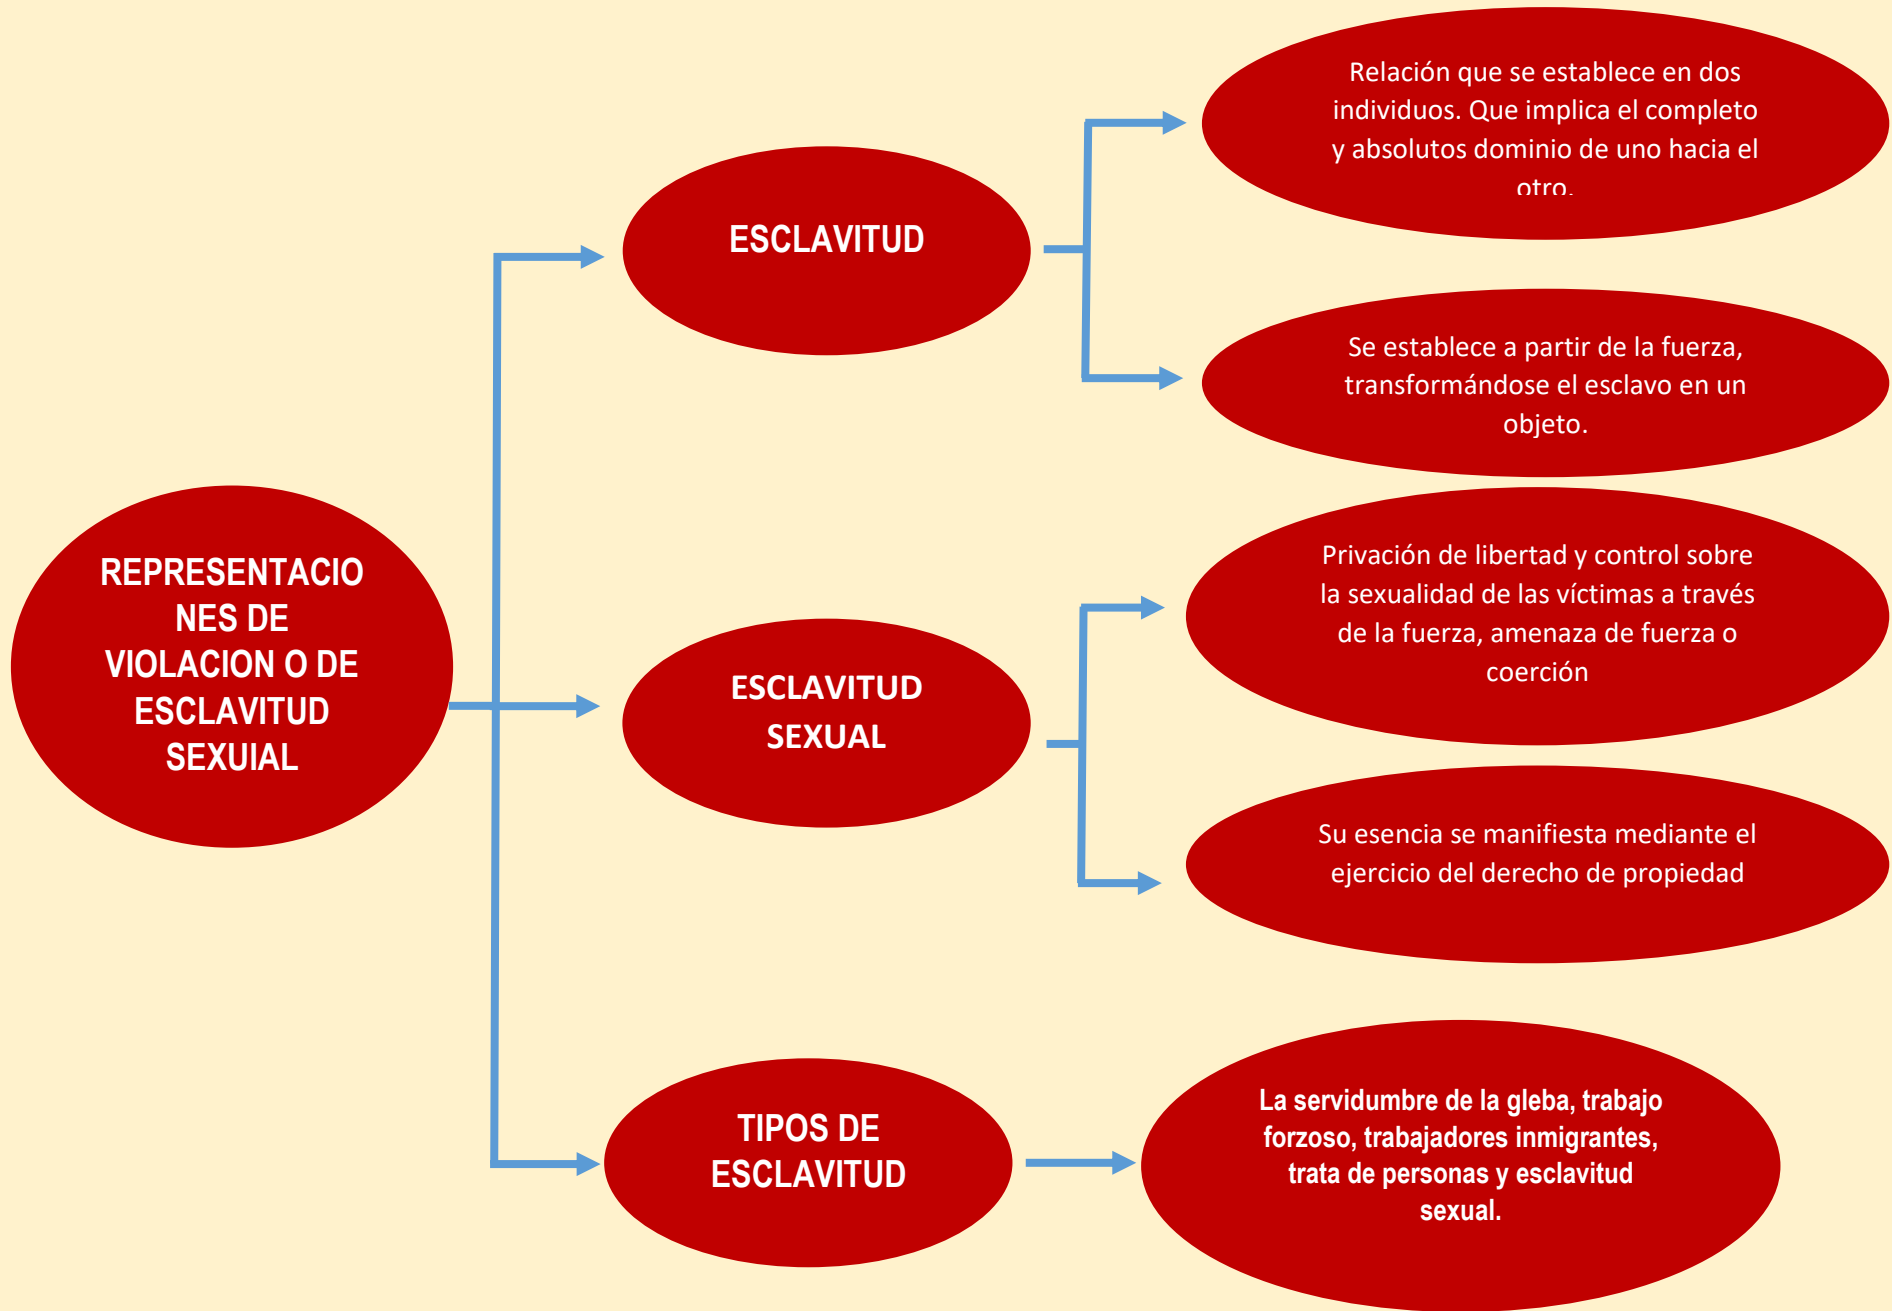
REPRESENTACIONES DE VIOLACION O DE ESCLAVITUD SEXUIAL

ESCLAVITUD

Relación que se establece en dos individuos. Que implica el completo y absolutos dominio de uno hacia el otro.

Se establece a partir de la fuerza, transformándose el esclavo en un objeto.

ESCLAVITUD SEXUAL

Privación de libertad y control sobre la sexualidad de las víctimas a través de la fuerza, amenaza de fuerza o coerción

Su esencia se manifiesta mediante el ejercicio del derecho de propiedad

TIPOS DE ESCLAVITUD

La servidumbre de la gleba, trabajo forzoso, trabajadores inmigrantes, trata de personas y esclavitud sexual.